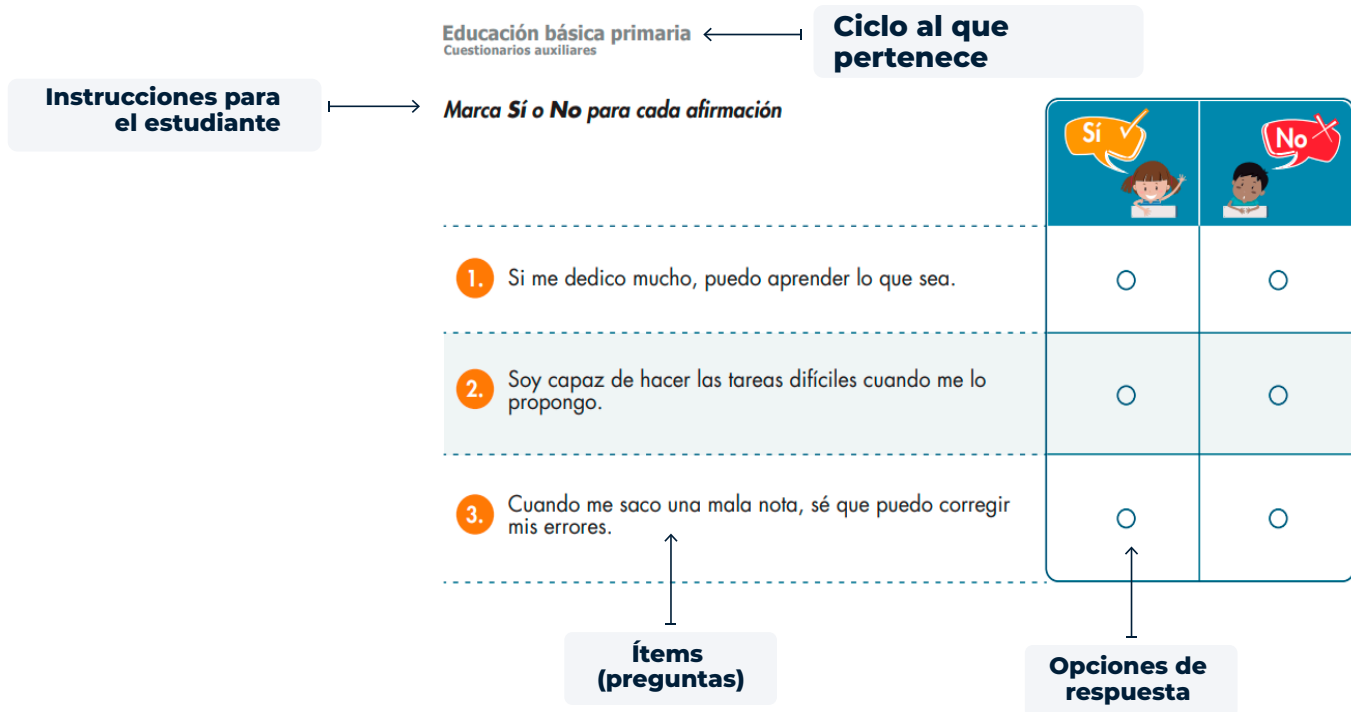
Educación básica primaria
Cuestionarios auxiliares

Ciclo al que pertenece

Instrucciones para el estudiante

Marca **Sí** o **No** para cada afirmación

| | Sí | No |
|---|---|---|
| 1. Si me dedico mucho, puedo aprender lo que sea. | ○ | ○ |
| 2. Soy capaz de hacer las tareas difíciles cuando me lo propongo. | ○ | ○ |
| 3. Cuando me saco una mala nota, sé que puedo corregir mis errores. | ○ | ○ |

Ítems (preguntas)

Opciones de respuesta